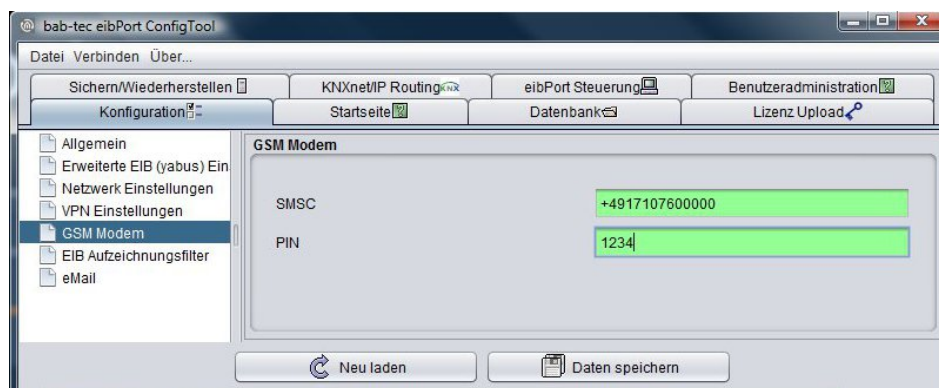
bab-tec eibPort ConfigTool

Datei Verbinden Über...

Sichern/Wiederherstellen
KNXnet/IP Routing KNX
eibPort Steuerung
Benutzeradministration
Konfiguration
Startseite
Datenbank
Lizenz Upload

Allgemein
Erweiterte EIB (yabus) Ein
Netzwerk Einstellungen
VPN Einstellungen
GSM Modem
EIB Aufzeichnungsfilter
eMail

GSM Modem

SMSC +4917107600000
PIN 1234

Neu laden
Daten speichern